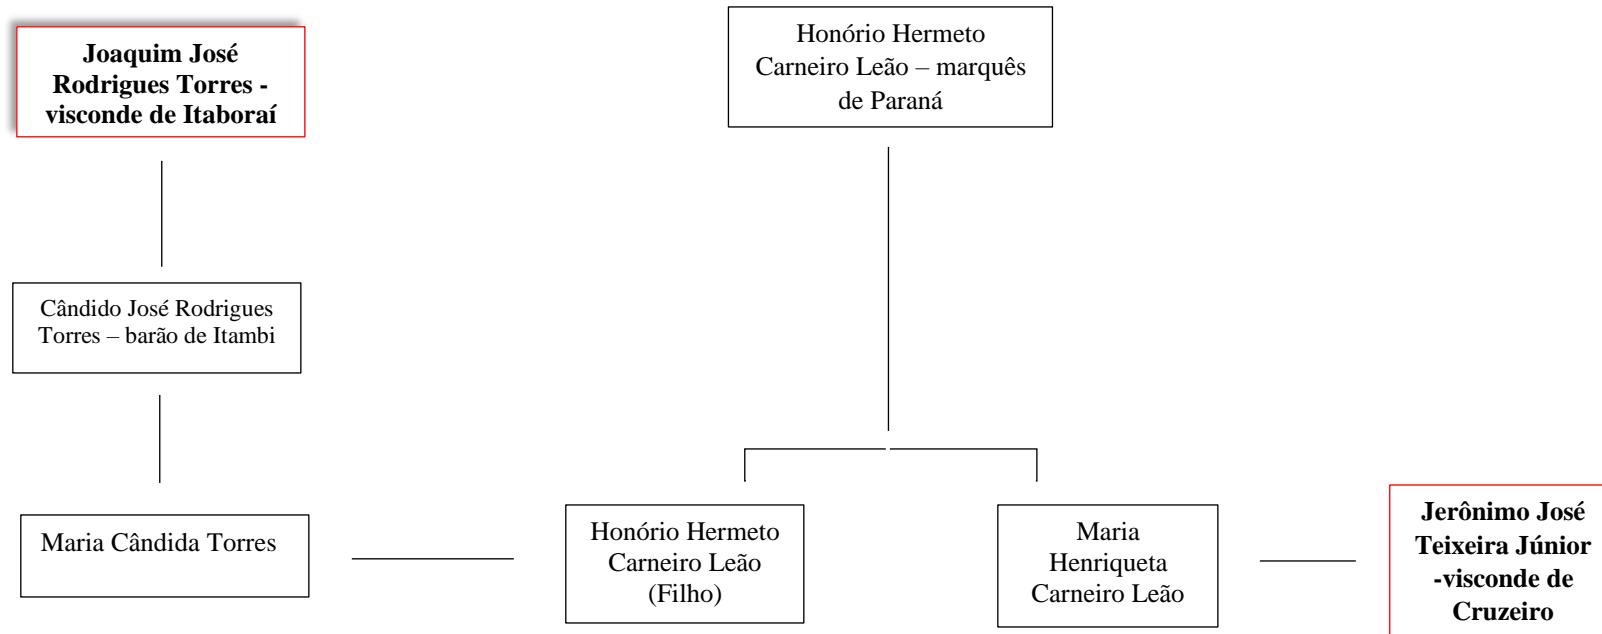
Joaquim José Rodrigues Torres - visconde de Itaboraí

Honório Hermeto Carneiro Leão – marquês de Paraná

Cândido José Rodrigues Torres – barão de Itambi

Maria Cândida Torres

Honório Hermeto Carneiro Leão (Filho)

Maria Henriqueta Carneiro Leão

Jerônimo José Teixeira Júnior -visconde de Cruzeiro